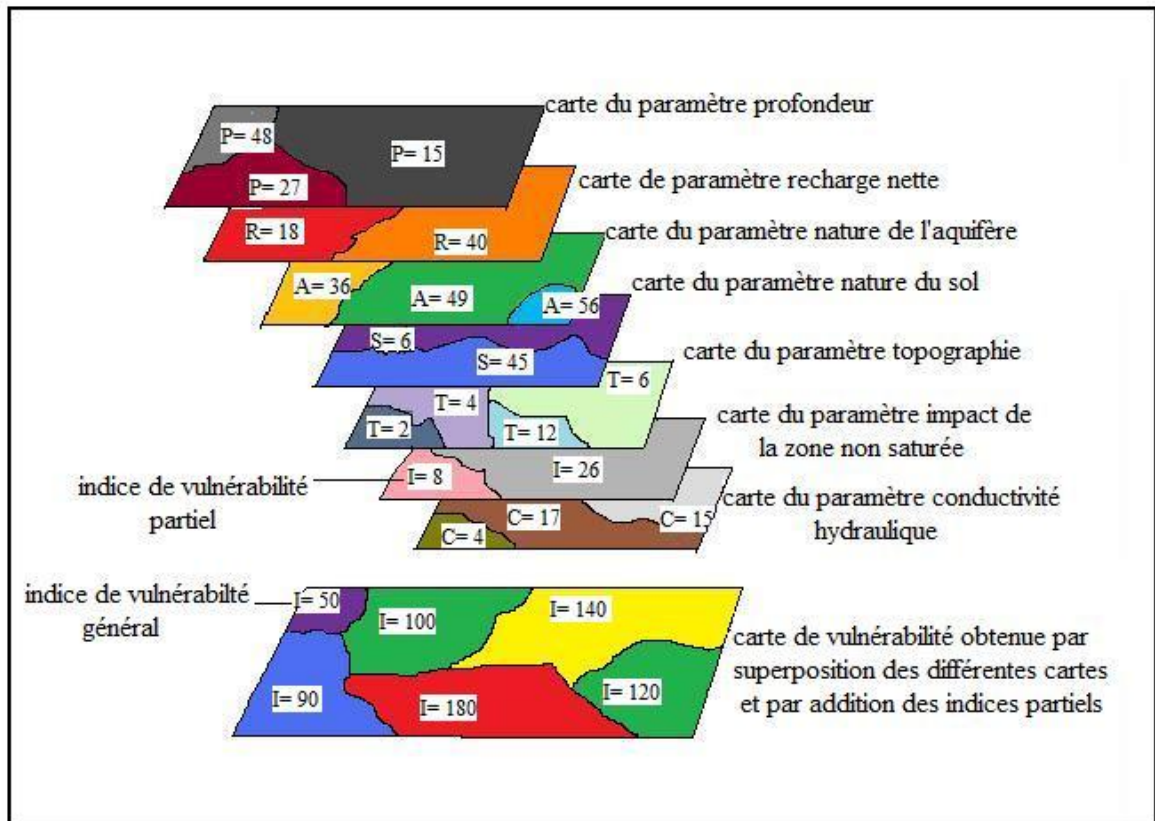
carte du paramètre profondeur

P= 48
P= 15
P= 27

carte de paramètre recharge nette

R= 18
R= 40

carte du paramètre nature de l'aquifère

A= 36
A= 49
A= 56

carte du paramètre nature du sol

S= 6
S= 45

carte du paramètre topographie

T= 6
T= 4
T= 2
T= 12

carte du paramètre impact de la zone non saturée

indice de vulnérabilité partiel

I= 8
I= 26

carte du paramètre conductivité hydraulique

C= 17
C= 15
C= 4

indice de vulnérabilté général

I= 50
I= 100
I= 140
I= 90
I= 180
I= 120

carte de vulnérabilité obtenue par superposition des différentes cartes et par addition des indices partiels